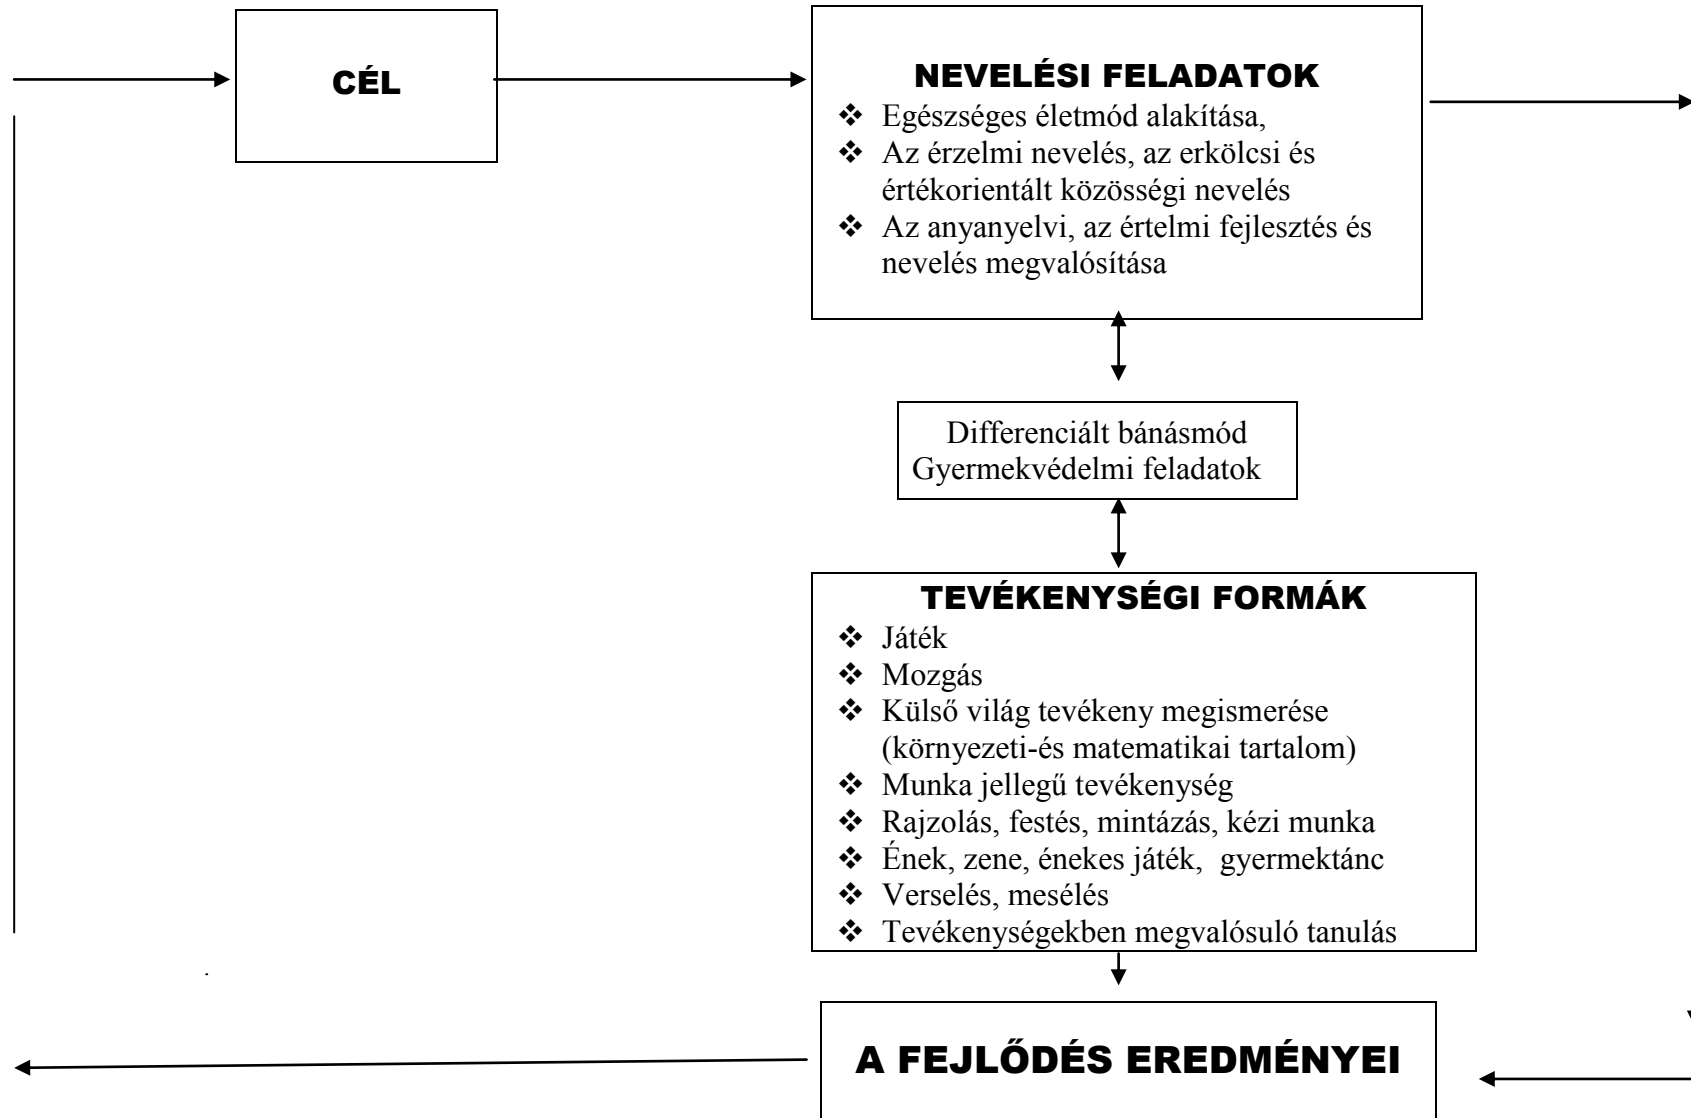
CÉL

NEVELÉSI FELADATOK

❖ Egészséges életmód alakítása,
❖ Az érzelmi nevelés, az erkölcsi és értékorientált közösségi nevelés
❖ Az anyanyelvi, az értelmi fejlesztés és nevelés megvalósítása

Differenciált bánásmód
Gyermekvédelmi feladatok

TEVÉKENYSÉGI FORMÁK

❖ Játék
❖ Mozgás
❖ Külső világ tevékeny megismerése (környezeti-és matematikai tartalom)
❖ Munka jellegű tevékenység
❖ Rajzolás, festés, mintázás, kézi munka
❖ Ének, zene, énekes játék, gyermektánc
❖ Verselés, mesélés
❖ Tevékenységekben megvalósuló tanulás

A FEJLŐDÉS EREDMÉNYEI